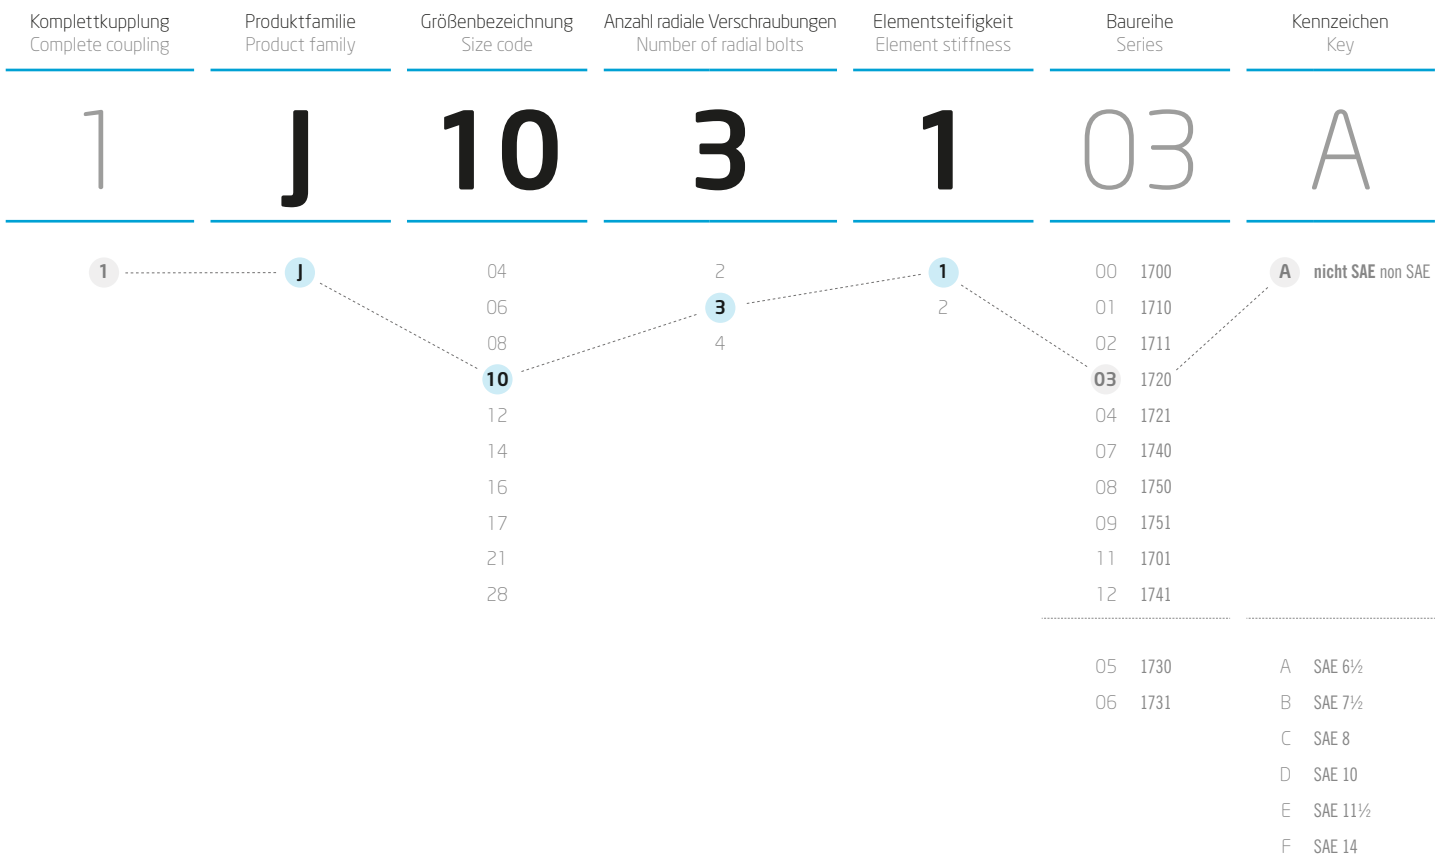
Komplettkupplung
Complete coupling

Produktfamilie
Product family

Größenbezeichnung
Size code

Anzahl radiale Verschraubungen
Number of radial bolts

Elementsteifigkeit
Element stiffness

Baureihe
Series

Kennzeichen
Key

| 1 | J | 10 | 3 | 1 | 03 | A |
|---|---|---|---|---|---|---|
| 1 | J | 04 | 2 | 1 | 00 1700 | A nicht SAE non SAE |
| | | 06 | 3 | 2 | 01 1710 | |
| | | 08 | 4 | | 02 1711 | |
| | | 10 | | | 03 1720 | |
| | | 12 | | | 04 1721 | |
| | | 14 | | | 07 1740 | |
| | | 16 | | | 08 1750 | |
| | | 17 | | | 09 1751 | |
| | | 21 | | | 11 1701 | |
| | | 28 | | | 12 1741 | |
| | | | | | 05 1730 | A SAE 6½ |
| | | | | | 06 1731 | B SAE 7½ |
| | | | | | | C SAE 8 |
| | | | | | | D SAE 10 |
| | | | | | | E SAE 11½ |
| | | | | | | F SAE 14 |